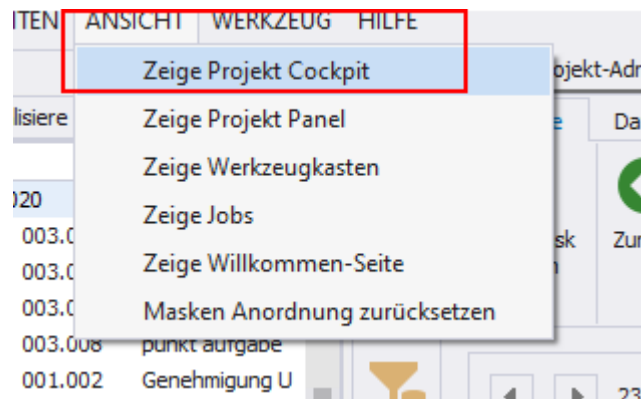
ITEN ANSICHT WERKZEUG HILFE

Zeige Projekt Cockpit
Zeige Projekt Panel
Zeige Werkzeugkasten
Zeige Jobs
Zeige Willkommen-Seite
Masken Anordnung zurücksetzen

ojekt-Adr
lisiere
e
Da
020
003.0
003.0
003.0
003.008 punkt aufgabe
001.002 Genehmigung U
sk
n
Zu
23